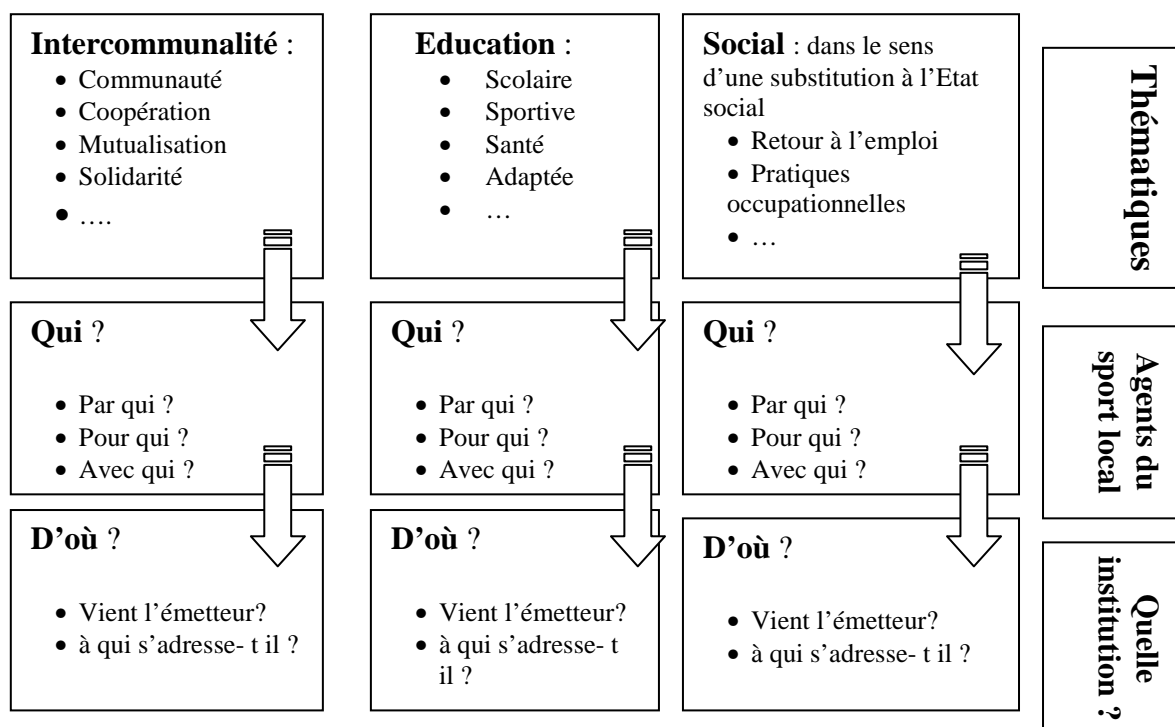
**Intercommunalité** :
- Communauté
- Coopération
- Mutualisation
- Solidarité
- ….

**Qui** ?
- Par qui ?
- Pour qui ?
- Avec qui ?

**D'où** ?
- Vient l'émetteur?
- à qui s'adresse- t il ?

**Education** :
- Scolaire
- Sportive
- Santé
- Adaptée
- …

**Qui** ?
- Par qui ?
- Pour qui ?
- Avec qui ?

**D'où** ?
- Vient l'émetteur?
- à qui s'adresse- t il ?

**Social** : dans le sens d'une substitution à l'Etat social
- Retour à l'emploi
- Pratiques occupationnelles
- …

**Qui** ?
- Par qui ?
- Pour qui ?
- Avec qui ?

**D'où** ?
- Vient l'émetteur?
- à qui s'adresse- t il ?

**Thématiques**

**Agents du sport local**

**Quelle institution ?**